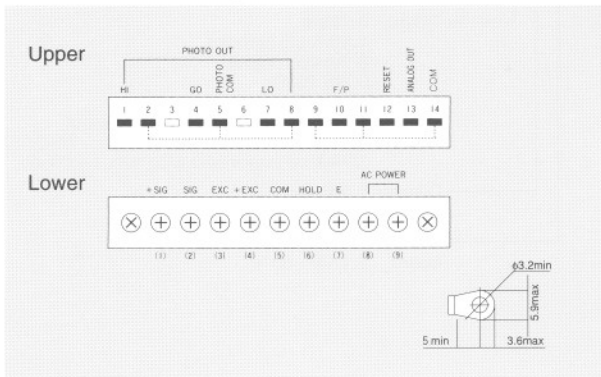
Upper

PHOTO OUT

HI GO PHOTO COM LO F/P RESET ANALOG OUT COM

1 2 3 4 5 6 7 8 9 10 11 12 13 14

Lower

+SIG SIG EXC +EXC COM HOLD E AC POWER

(1) (2) (3) (4) (5) (6) (7) (8) (9)

$\phi$3.2min

5.9max

5 min

3.6max